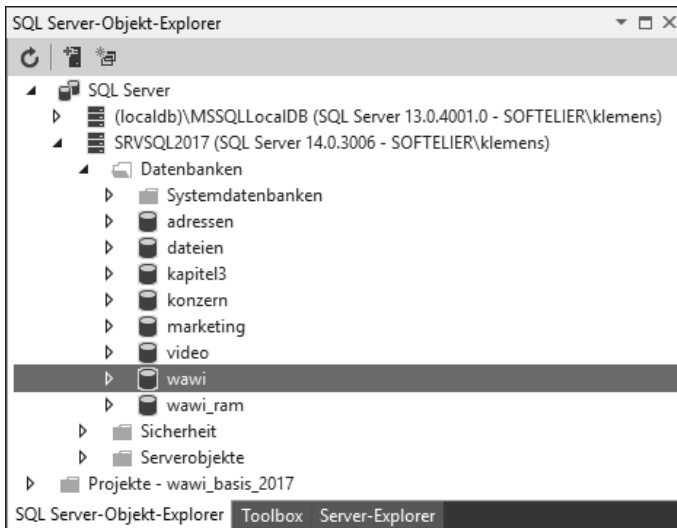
SQL Server-Objekt-Explorer

SQL Server
(localdb)\MSSQLLocalDB (SQL Server 13.0.4001.0 - SOFTELIER\klemens)
SRVSQL2017 (SQL Server 14.0.3006 - SOFTELIER\klemens)
Datenbanken
Systemdatenbanken
adressen
dateien
kapitel3
konzern
marketing
video
wawi
wawi_ram
Sicherheit
Serverobjekte
Projekte - wawi_basis_2017

SQL Server-Objekt-Explorer Toolbox Server-Explorer